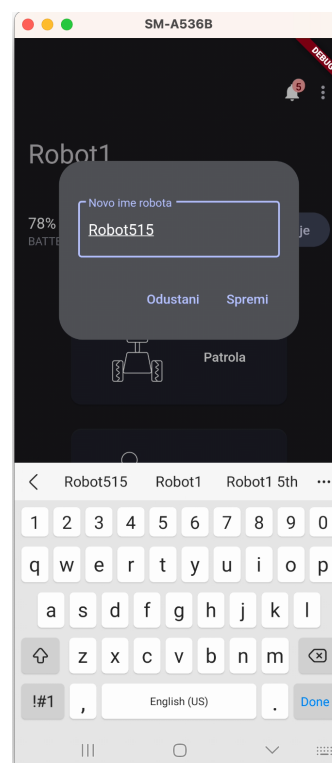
SM-A536B

DEBUG

5

Robot1

78%
BATTE

je

Novo ime robota
Robot515

Odustani Spremi

Patrola

< Robot515 Robot1 Robot1 5th ...

1 2 3 4 5 6 7 8 9 0
q w e r t y u i o p
a s d f g h j k l
z x c v b n m
!#1 , English (US) . Done